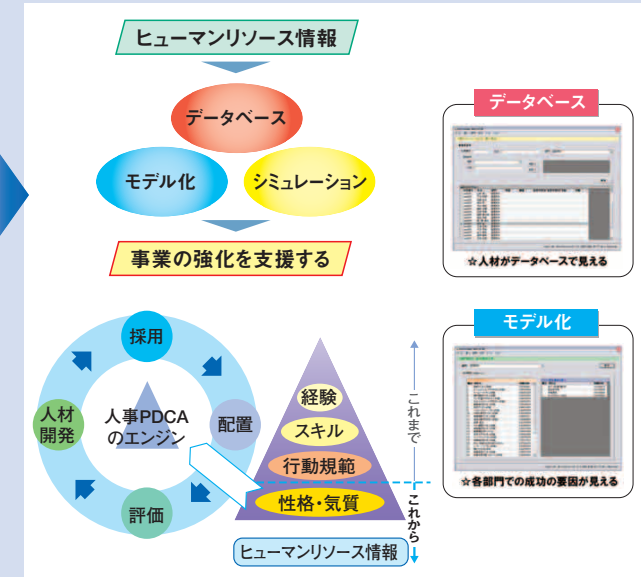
ヒューマンリソース情報

データベース

モデル化

シミュレーション

事業の強化を支援する

データベース

☆人材がデータベースで見える

採用

人材開発

人事PDCAのエンジン

配置

評価

経験

スキル

行動規範

性格・気質

これまで

これから

ヒューマンリソース情報

モデル化

☆各部門での成功の要因が見える